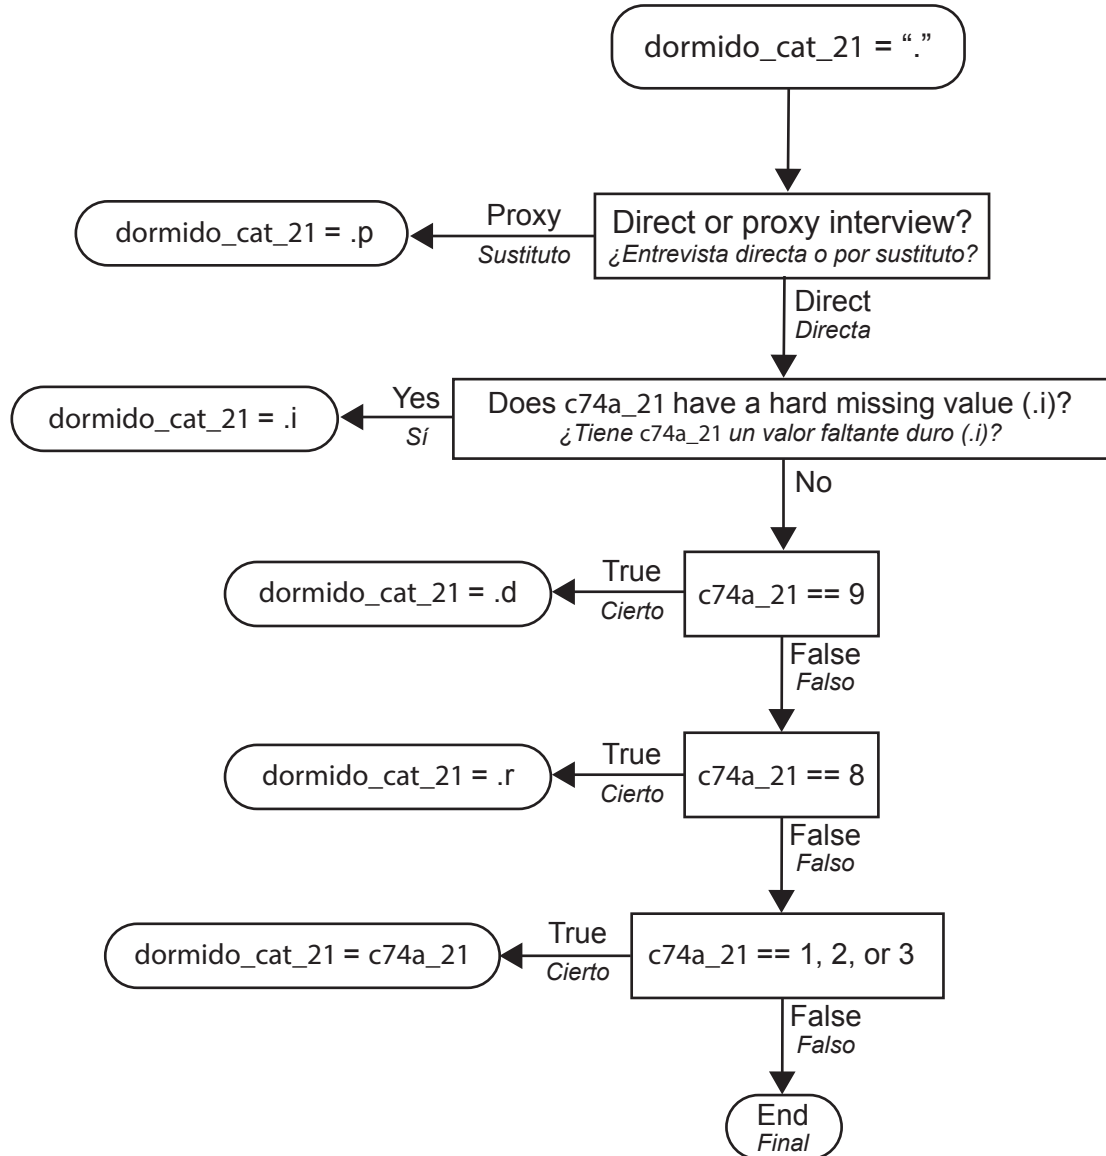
dormido_cat_21 = "."

Direct or proxy interview?
¿Entrevista directa o por sustituto?

Proxy
Sustituto

dormido_cat_21 = .p

Direct
Directa

Does c74a_21 have a hard missing value (.i)?
¿Tiene c74a_21 un valor faltante duro (.i)?

Yes
Sí

dormido_cat_21 = .i

No

c74a_21 == 9

True
Cierto

dormido_cat_21 = .d

False
Falso

c74a_21 == 8

True
Cierto

dormido_cat_21 = .r

False
Falso

c74a_21 == 1, 2, or 3

True
Cierto

dormido_cat_21 = c74a_21

False
Falso

End
Final